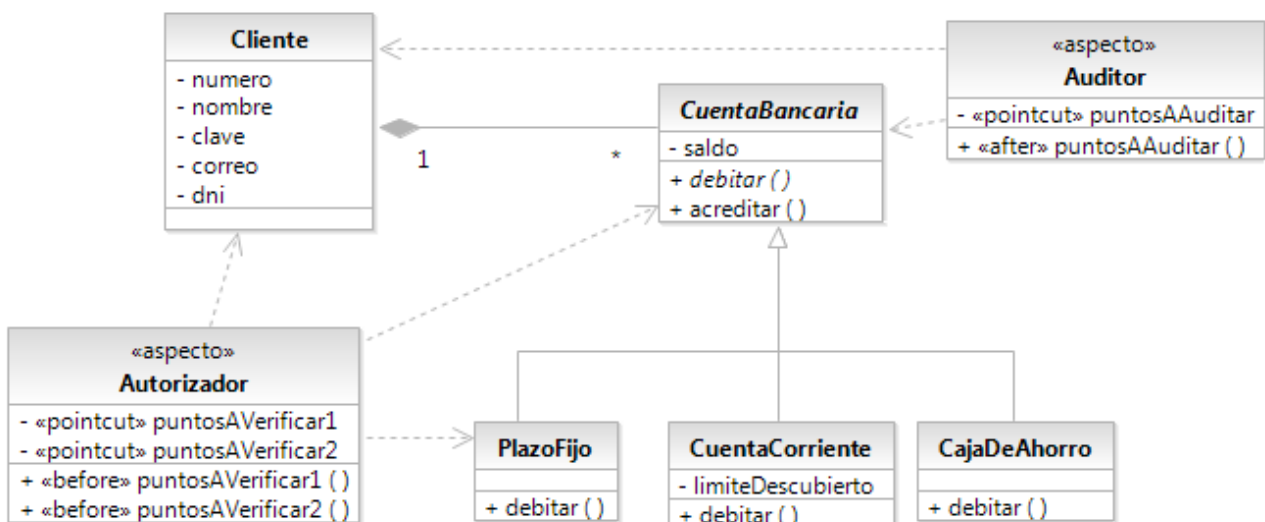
Cliente
- numero
- nombre
- clave
- correo
- dni

1

*

CuentaBancaria
- saldo
+ debitar ( )
+ acreditar ( )

«aspecto»
Auditor
- «pointcut» puntosAAuditar
+ «after» puntosAAuditar ( )

«aspecto»
Autorizador
- «pointcut» puntosAVerificar1
- «pointcut» puntosAVerificar2
+ «before» puntosAVerificar1 ( )
+ «before» puntosAVerificar2 ( )

PlazoFijo
+ debitar ( )

CuentaCorriente
- limiteDescubierto
+ debitar ( )

CajaDeAhorro
+ debitar ( )